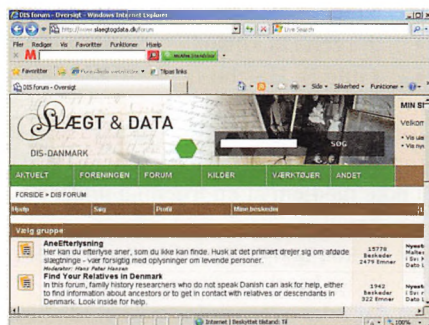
DIS forum - Oversigt - Windows Internet Explorer

http://www.slaegtogdata.dk/forum

Live Search

Filer Rediger Vis Favoritter Funktioner Hjælp

Favoritter

Tilpas links

DIS forum - Oversigt

Side Sikkerhed Funktioner

SLÆGT & DATA

DIS-DANMARK

SØG

MIN SI

Velkom

Vis ulæ

Vis nye

AKTUELT FORENINGEN FORUM KILDER VÆRKTØJER ANDET

FORSIDE > DIS FORUM

Hjælp Søg Profil Mine beskeder

Vælg gruppe

AneEfterlysning

Her kan du efterlyse aner, som du ikke kan finde. Husk at det primært drejer sig om afdøde slægtninge - vær forsigtig med oplysninger om levende personer.

Moderator: Hans Peter Hansen

15779 Beskeder 2479 Emner

Find Your Relatives in Denmark

In this forum, family history researchers who do not speak Danish can ask for help, either to find information about ancestors or to get in contact with relatives or descendants in Denmark. Look inside for help.

1942 Beskeder 322 Emner

Internet | Beskyttet tilstand: Til

100%